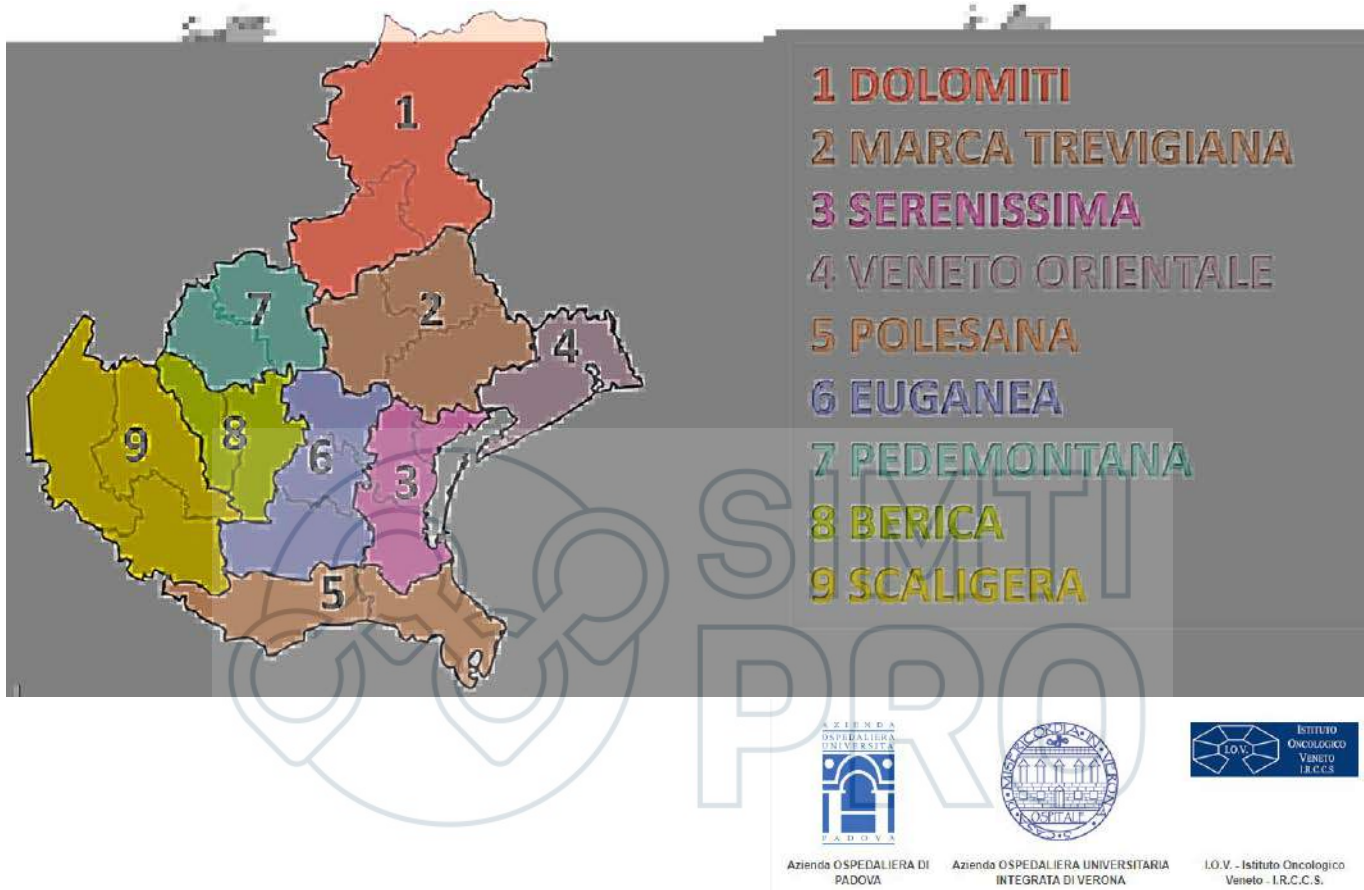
1 DOLOMITI
2 MARCA TREVIGIANA
3 SERENISSIMA
4 VENETO ORIENTALE
5 POLESANA
6 EUGANEA
7 PEDEMONTANA
8 BERICA
9 SCALIGERA

1
2
3
4
5
6
7
8
9

SIMTI PRO

AZIENDA OSPEDALIERA UNIVERSITÀ PADOVA

Azienda OSPEDALIERA DI PADOVA

MISERICORDIA IN VERONA OSPITALE

Azienda OSPEDALIERA UNIVERSITARIA INTEGRATA DI VERONA

I.O.V. ISTITUTO ONCOLOGICO VENETO I.R.C.C.S

I.O.V. - Istituto Oncologico Veneto - I.R.C.C.S.